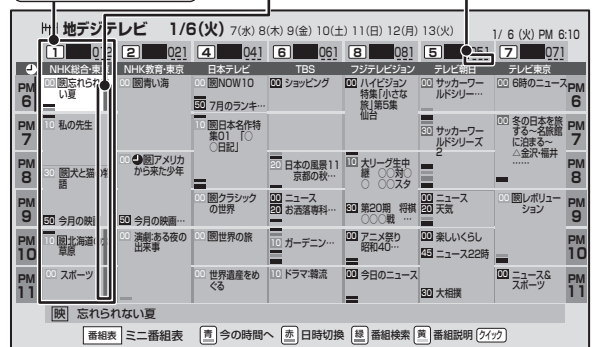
地デジテレビ 1/6(火) 7(水) 8(木) 9(金) 10(土) 11(日) 12(月) 13(火)

1/6 (火) PM 6:10

| | 1 011 NHK総合・東京 | 2 021 NHK教育・東京 | 4 041 日本テレビ | 6 061 TBS | 8 081 フジテレビジョン | 5 051 テレビ朝日 | 7 071 テレビ東京 | |
|---|---|---|---|---|---|---|---|---|
| PM 6 | 00 映忘られない夏 | 00 映青い海 | 00 映NOW10 | 00 ショッピング | 00 ハイビジョン特集「小さな旅」第5集 仙台 | 00 サッカーワールドシリー… | 00 6時のニュース | PM 6 |
| | | | 50 7時のランキ… | | | | | |
| PM 7 | 10 私の先生 | | 10 映日本名作特集01「〇〇日記」 | | | 30 サッカーワールドシリーズ 2 | 10 冬の日本を旅する～名旅館に泊まる～△金沢・福井 | PM 7 |
| PM 8 | 30 映犬と猫と物語 | 00 ◐映アメリカから来た少年 | | 20 日本の風景11 京都の秋… | 10 大リーグ生中継 〇〇対〇 〇〇スタ | | | PM 8 |
| PM 9 | 50 今日の映 | 50 今日の映画… | 00 映クラシックの世界 | 20 ニュース 20 お酒達専科… | 30 第20期 将棋〇〇〇戦 | 00 ニュース 20 天気 | 00 映レボリューション | PM 9 |
| PM 10 | 10 映北海道の草原 | 20 浦劇:ある夜の出来事 | 00 映世界の旅 | 10 ガーデニン… | 00 アニメ祭り 昭和40… | 00 楽しいくらし 45 ニュース22時 | | PM 10 |
| PM 11 | 20 スポーツ | | 00 世界遺産をめぐる | 10 ドラマ:雑流 | 00 今日のニュース | 30 大相撲 | 10 ニュース&スポーツ | PM 11 |

映 忘られない夏

番組表 ミニ番組表 青 今の時間へ 赤 日時切換 緑 番組検索 黄 番組説明 クイック